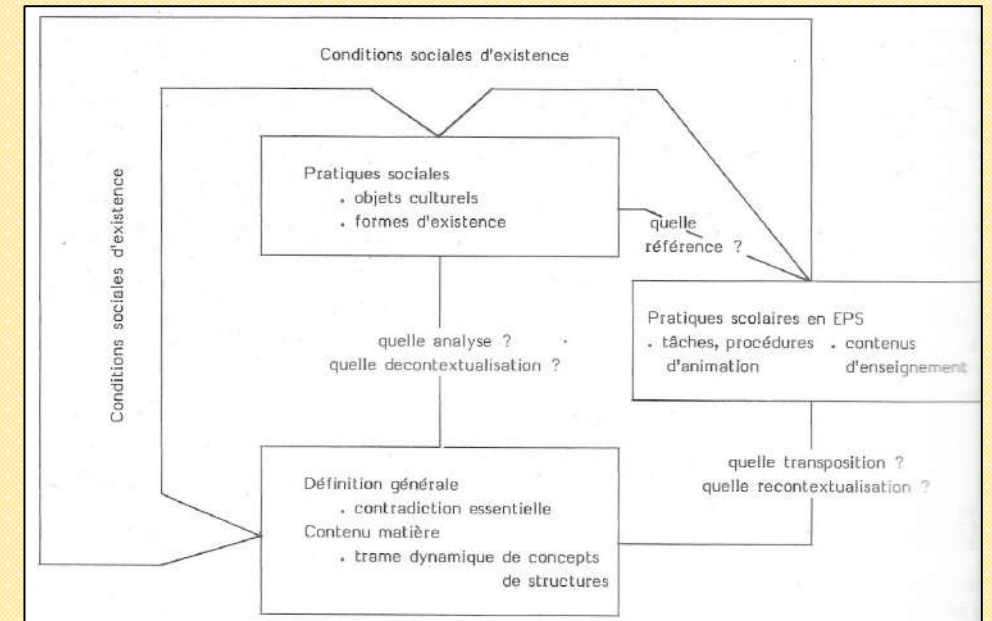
Conditions sociales d'existence

Conditions sociales d'existence

Pratiques sociales
. objets culturels
. formes d'existence

quelle référence ?

Pratiques scolaires en EPS
. tâches, procédures d'animation
. contenus d'enseignement

quelle analyse ?
quelle decontextualisation ?

quelle transposition ?
quelle recontextualisation ?

Définition générale
. contradiction essentielle
Contenu matière
. trame dynamique de concepts de structures